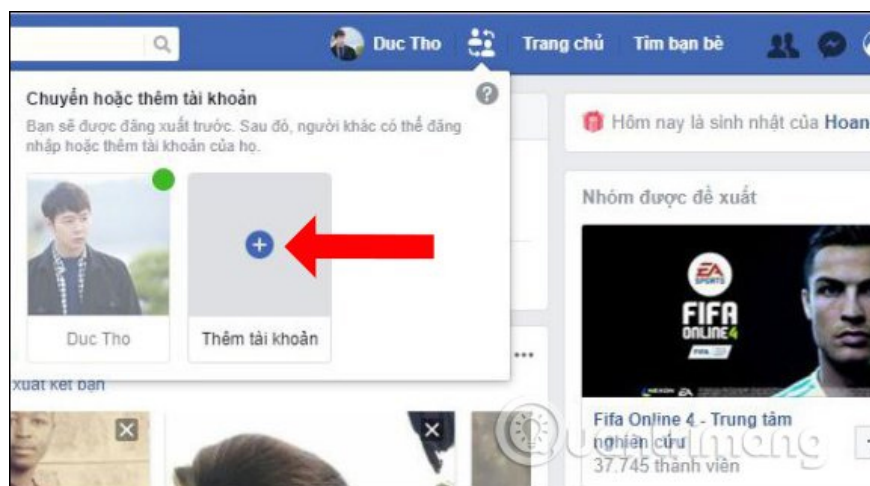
Duc Tho
Trang chủ
Tìm bạn bè

Chuyển hoặc thêm tài khoản
Bạn sẽ được đăng xuất trước. Sau đó, người khác có thể đăng nhập hoặc thêm tài khoản của họ.

Duc Tho
Thêm tài khoản

xuất kết bạn

Hôm nay là sinh nhật của Hoan

Nhóm được đề xuất

EA SPORTS
FIFA ONLINE 4

Fifa Online 4 - Trung tâm nghiên cứu
37.745 thành viên

quantrimang